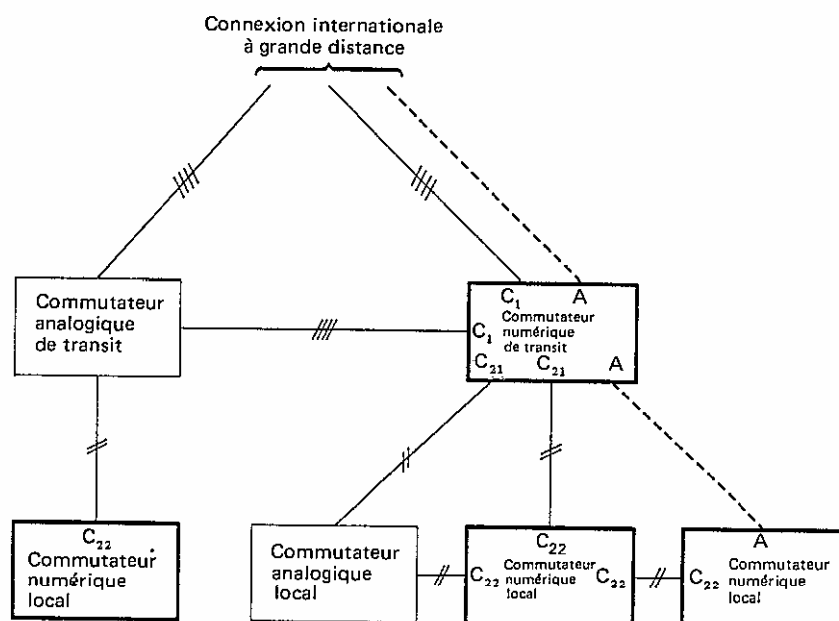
Connexion internationale à grande distance

Commutateur analogique de transit

$C_1$ A
$C_1$ Commutateur numérique de transit
$C_{21}$ $C_{21}$ A

$C_{22}$
Commutateur numérique local

Commutateur analogique local

$C_{22}$
$C_{22}$ Commutateur numérique local $C_{22}$

A
$C_{22}$ Commutateur numérique local